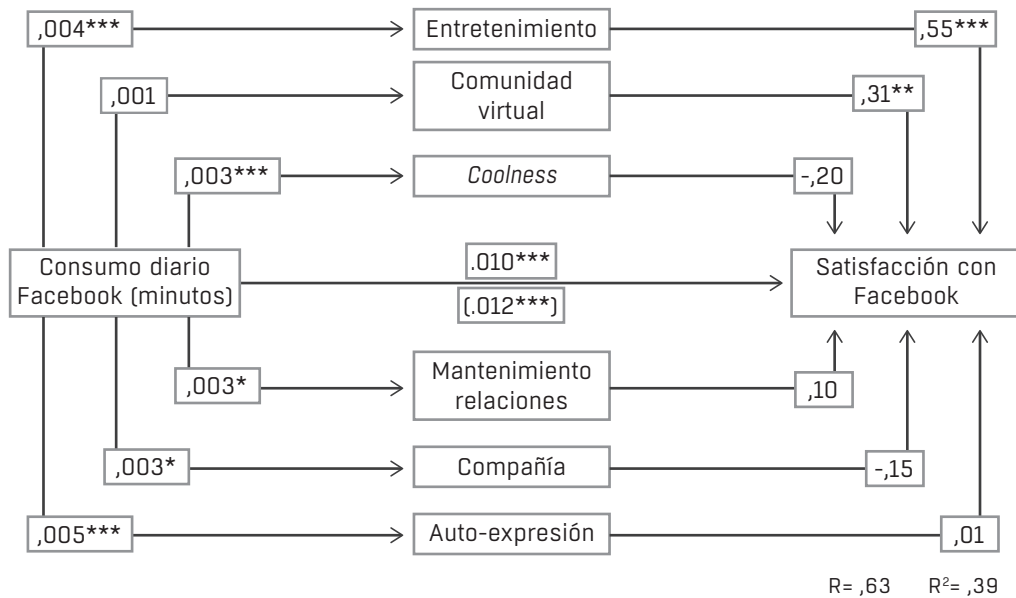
,004***

Entretenimiento

,55***

,001

Comunidad virtual

,31**

,003***

*Coolness*

-,20

Consumo diario Facebook (minutos)

.010***

(.012***)

Satisfacción con Facebook

,003*

Mantenimiento relaciones

,10

,003*

Compañía

-,15

,005***

Auto-expresión

,01

R= ,63    $R^2$= ,39